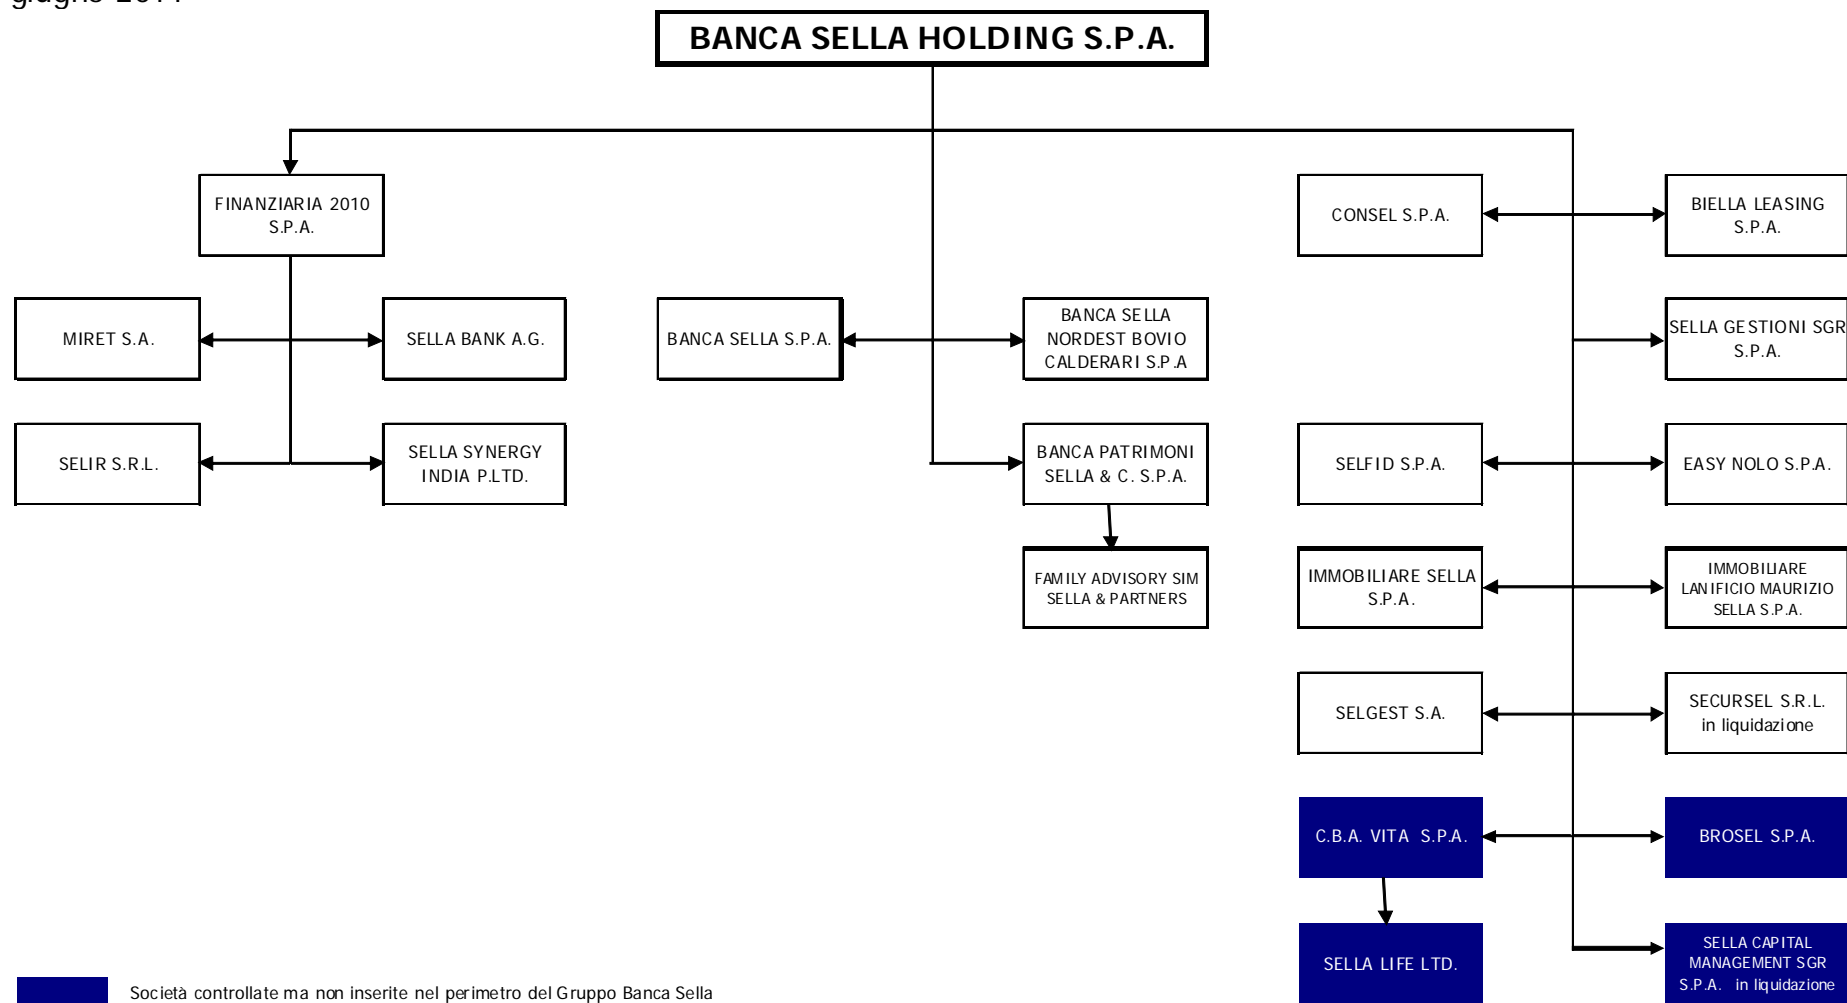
giugno 2011

BANCA SELLA HOLDING S.P.A.

FINANZIARIA 2010 S.P.A.

MIRET S.A.

SELLA BANK A.G.

SELIR S.R.L.

SELLA SYNERGY INDIA P.LTD.

BANCA SELLA S.P.A.

BANCA SELLA NORDEST BOVIO CALDERARI S.P.A

BANCA PATRIMONI SELLA & C. S.P.A.

FAMILY ADVISORY SIM SELLA & PARTNERS

CONSEL S.P.A.

BIELLA LEASING S.P.A.

SELLA GESTIONI SGR S.P.A.

SELFID S.P.A.

EASY NOLO S.P.A.

IMMOBILIARE SELLA S.P.A.

IMMOBILIARE LANIFICIO MAURIZIO SELLA S.P.A.

SELGEST S.A.

SECURSEL S.R.L. in liquidazione

C.B.A. VITA S.P.A.

BROSEL S.P.A.

SELLA LIFE LTD.

SELLA CAPITAL MANAGEMENT SGR S.P.A. in liquidazione

Società controllate ma non inserite nel perimetro del Gruppo Banca Sella